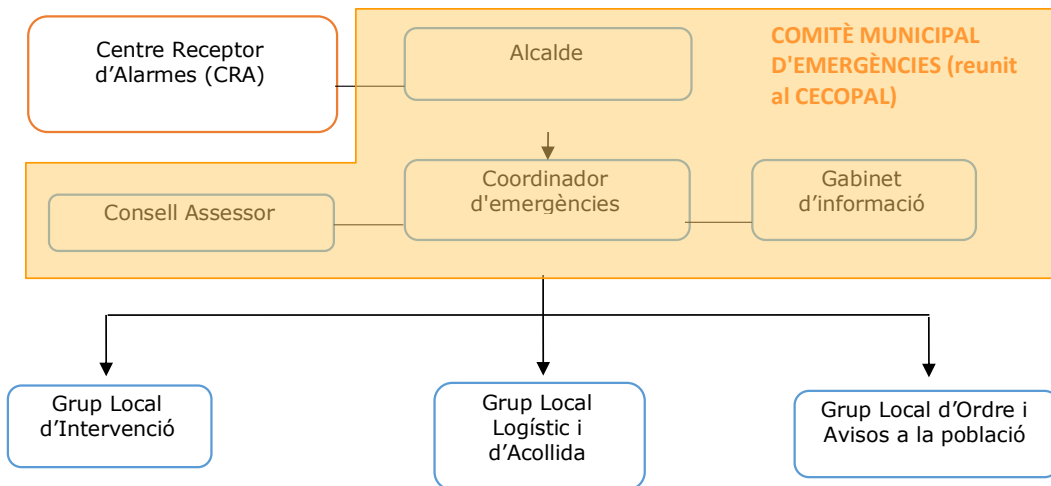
Centre Receptor d’Alarmes (CRA)

Alcalde

COMITÈ MUNICIPAL D'EMERGÈNCIES (reunit al CECOPAL)

Consell Assessor

Coordinador d'emergències

Gabinet d’informació

Grup Local d’Intervenció

Grup Local Logístic i d’Acollida

Grup Local d’Ordre i Avisos a la població